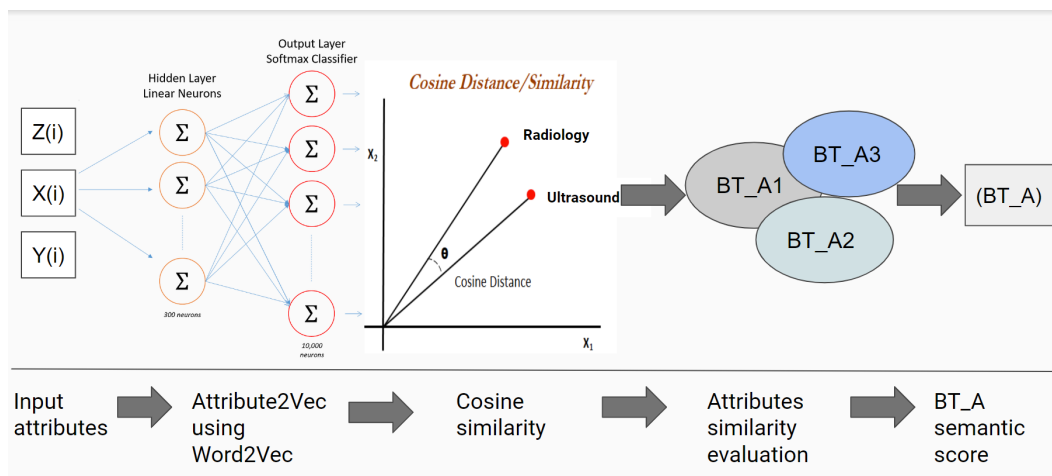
Output Layer
Softmax Classifier

Hidden Layer
Linear Neurons

Z(i)

X(i)

Y(i)

Σ

Σ

Σ

300 neurons

Σ

Σ

Σ

Σ

10,000 neurons

Cosine Distance/Similarity

$X_2$

Radiology

Ultrasound

θ

Cosine Distance

$X_1$

BT_A1

BT_A3

BT_A2

(BT_A)

Input attributes

Attribute2Vec using Word2Vec

Cosine similarity

Attributes similarity evaluation

BT_A semantic score